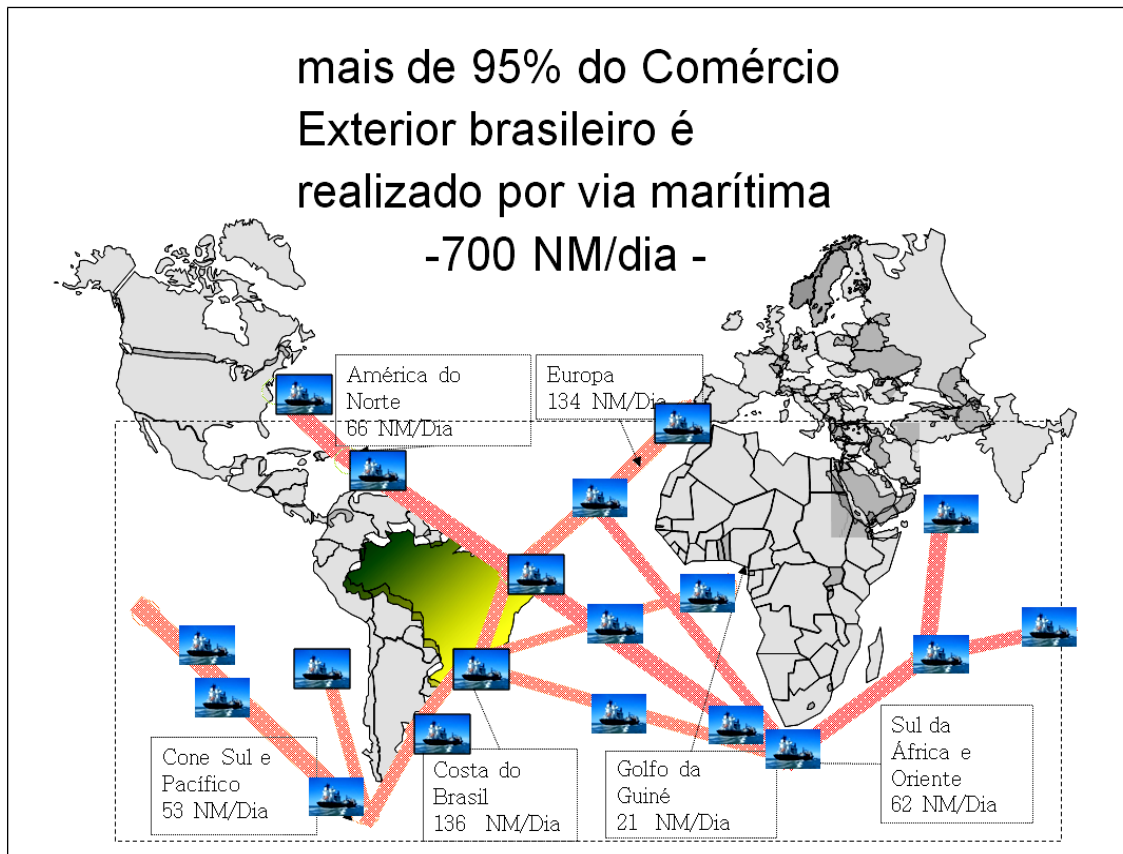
mais de 95% do Comércio Exterior brasileiro é realizado por via marítima
-700 NM/dia -

América do Norte
66 NM/Dia

Europa
134 NM/Dia

Cone Sul e Pacífico
53 NM/Dia

Costa do Brasil
136 NM/Dia

Golfo da Guiné
21 NM/Dia

Sul da África e Oriente
62 NM/Dia